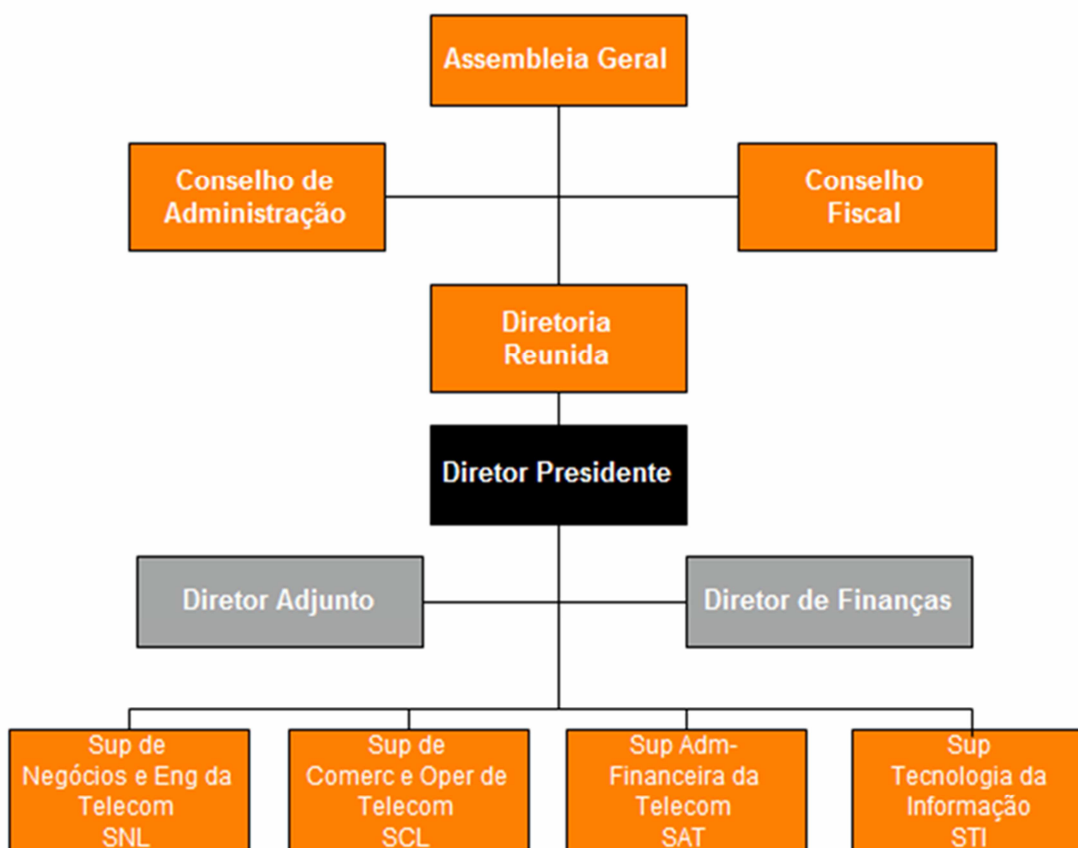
Assembleia Geral

Conselho de Administração

Conselho Fiscal

Diretoria Reunida

Diretor Presidente

Diretor Adjunto

Diretor de Finanças

Sup de Negócios e Eng da Telecom SNL

Sup de Comerc e Oper de Telecom SCL

Sup Adm-Financeira da Telecom SAT

Sup Tecnologia da Informação STI